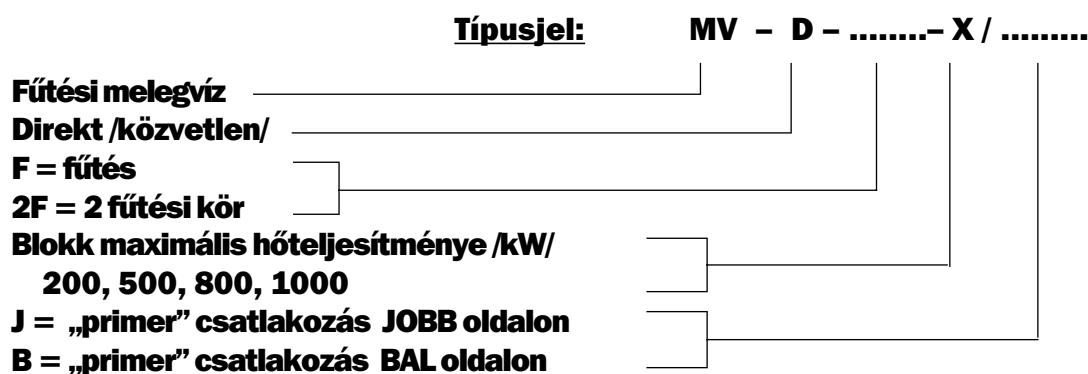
Típusjel: MV – D – ........– X / .........

Fűtési melegvíz
Direkt /közvetlen/
F = fűtés
2F = 2 fűtési kör
Blokk maximális hőteljesítménye /kW/
200, 500, 800, 1000
J = „primer" csatlakozás JOBB oldalon
B = „primer" csatlakozás BAL oldalon